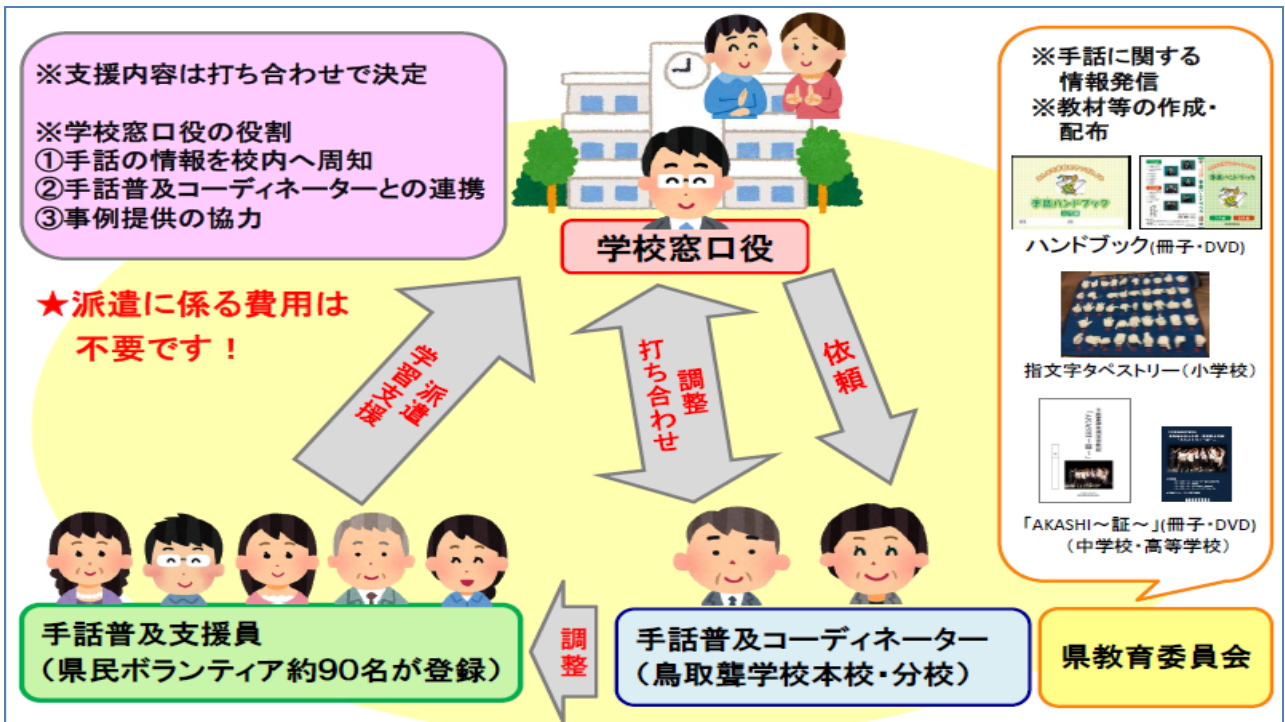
※支援内容は打ち合わせで決定

※学校窓口役の役割
①手話の情報を校内へ周知
②手話普及コーディネーターとの連携
③事例提供の協力

★派遣に係る費用は不要です！

学校窓口役

学習支援派遣

打ち合わせ調整

依頼

※手話に関する情報発信
※教材等の作成・配布

ハンドブック(冊子・DVD)

指文字タペストリー（小学校）

「AKASHI～証～」(冊子・DVD)
（中学校・高等学校）

手話普及支援員
（県民ボランティア約90名が登録）

調整

手話普及コーディネーター
（鳥取聾学校本校・分校）

県教育委員会